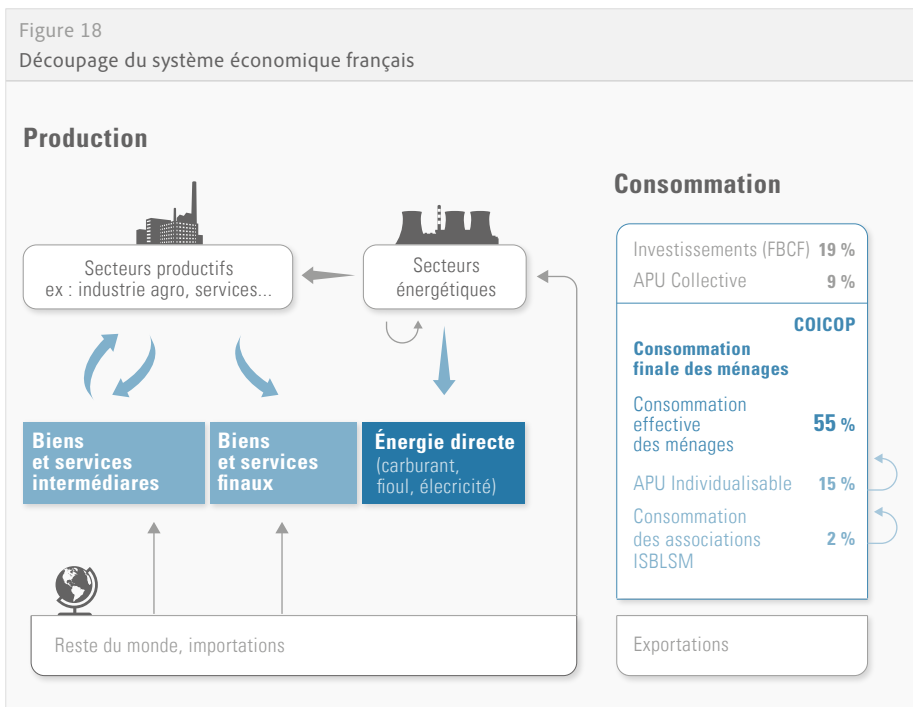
Figure 18
Découpage du système économique français

Production

Secteurs productifs
ex : industrie agro, services...

Secteurs énergétiques

Biens et services intermédiares

Biens et services finaux

Énergie directe (carburant, fioul, élecricité)

Reste du monde, importations

Consommation

Investissements (FBCF) 19 %
APU Collective 9 %

COICOP
Consommation finale des ménages

Consommation effective des ménages 55 %

APU Individualisable 15 %

Consommation des associations ISBLSM 2 %

Exportations